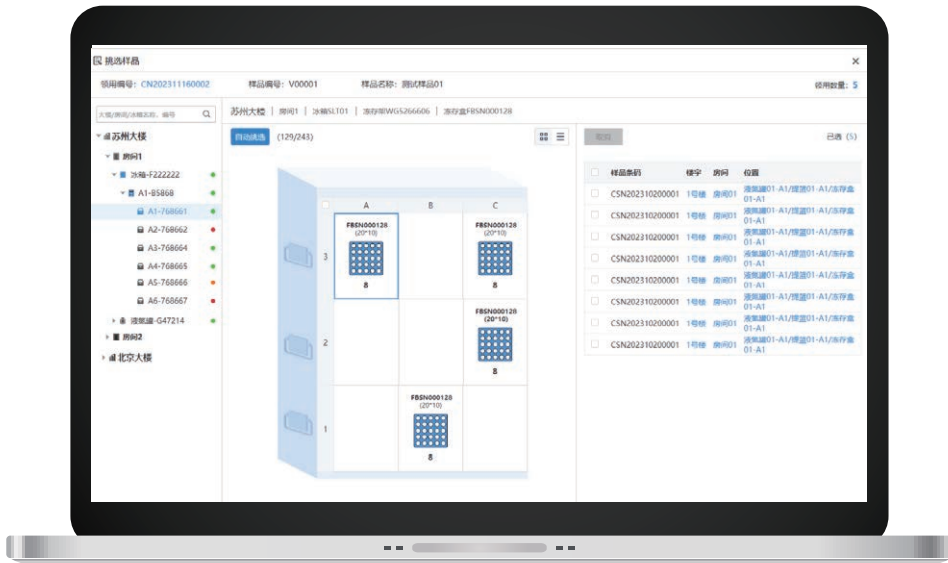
挑选样品

领用编号：CN202311160002　样品编号：V00001　样品名称：测试样品01　领用数量：5

大楼/房间/冰箱名称、编号

苏州大楼
房间1
冰箱-F222222
A1-B5868
A1-768661
A2-768662
A3-768664
A4-768665
A5-768666
A6-768667
液氮罐-G47214
房间2
北京大楼

苏州大楼 | 房间1 | 冰箱SLT01 | 冻存架WGS266606 | 冻存盒FBSN000128

自动挑选 (129/243)

| | A | B | C |
|---|---|---|---|
| 3 | FBSN000128 (20*10) 8 | | FBSN000128 (20*10) 8 |
| 2 | | | FBSN000128 (20*10) 8 |
| 1 | | FBSN000128 (20*10) 8 | |

取消　已选 (5)

| | 样品条码 | 楼宇 | 房间 | 位置 |
|---|---|---|---|---|
| | CSN202310200001 | 1号楼 | 房间01 | 液氮罐01-A1/提篮01-A1/冻存盒01-A1 |
| | CSN202310200001 | 1号楼 | 房间01 | 液氮罐01-A1/提篮01-A1/冻存盒01-A1 |
| | CSN202310200001 | 1号楼 | 房间01 | 液氮罐01-A1/提篮01-A1/冻存盒01-A1 |
| | CSN202310200001 | 1号楼 | 房间01 | 液氮罐01-A1/提篮01-A1/冻存盒01-A1 |
| | CSN202310200001 | 1号楼 | 房间01 | 液氮罐01-A1/提篮01-A1/冻存盒01-A1 |
| | CSN202310200001 | 1号楼 | 房间01 | 液氮罐01-A1/提篮01-A1/冻存盒01-A1 |
| | CSN202310200001 | 1号楼 | 房间01 | 液氮罐01-A1/提篮01-A1/冻存盒01-A1 |
| | CSN202310200001 | 1号楼 | 房间01 | 液氮罐01-A1/提篮01-A1/冻存盒01-A1 |